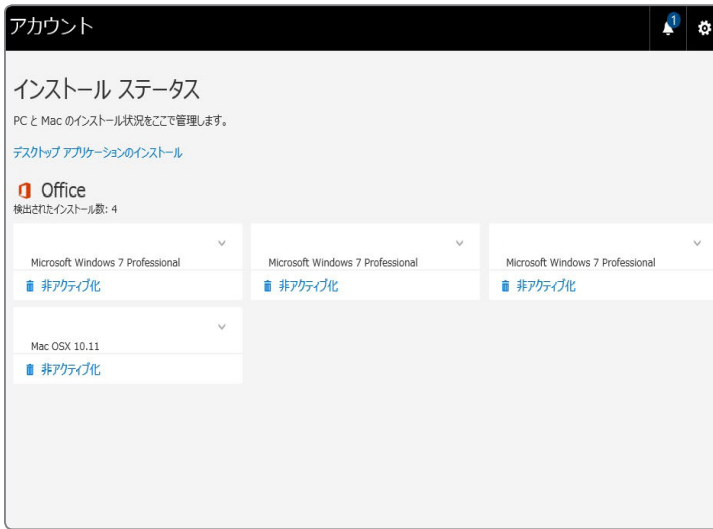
アカウント

1

インストール ステータス

PC と Mac のインストール状況をここで管理します。

デスクトップ アプリケーションのインストール

Office
検出されたインストール数: 4

Microsoft Windows 7 Professional
非アクティブ化

Microsoft Windows 7 Professional
非アクティブ化

Microsoft Windows 7 Professional
非アクティブ化

Mac OSX 10.11
非アクティブ化